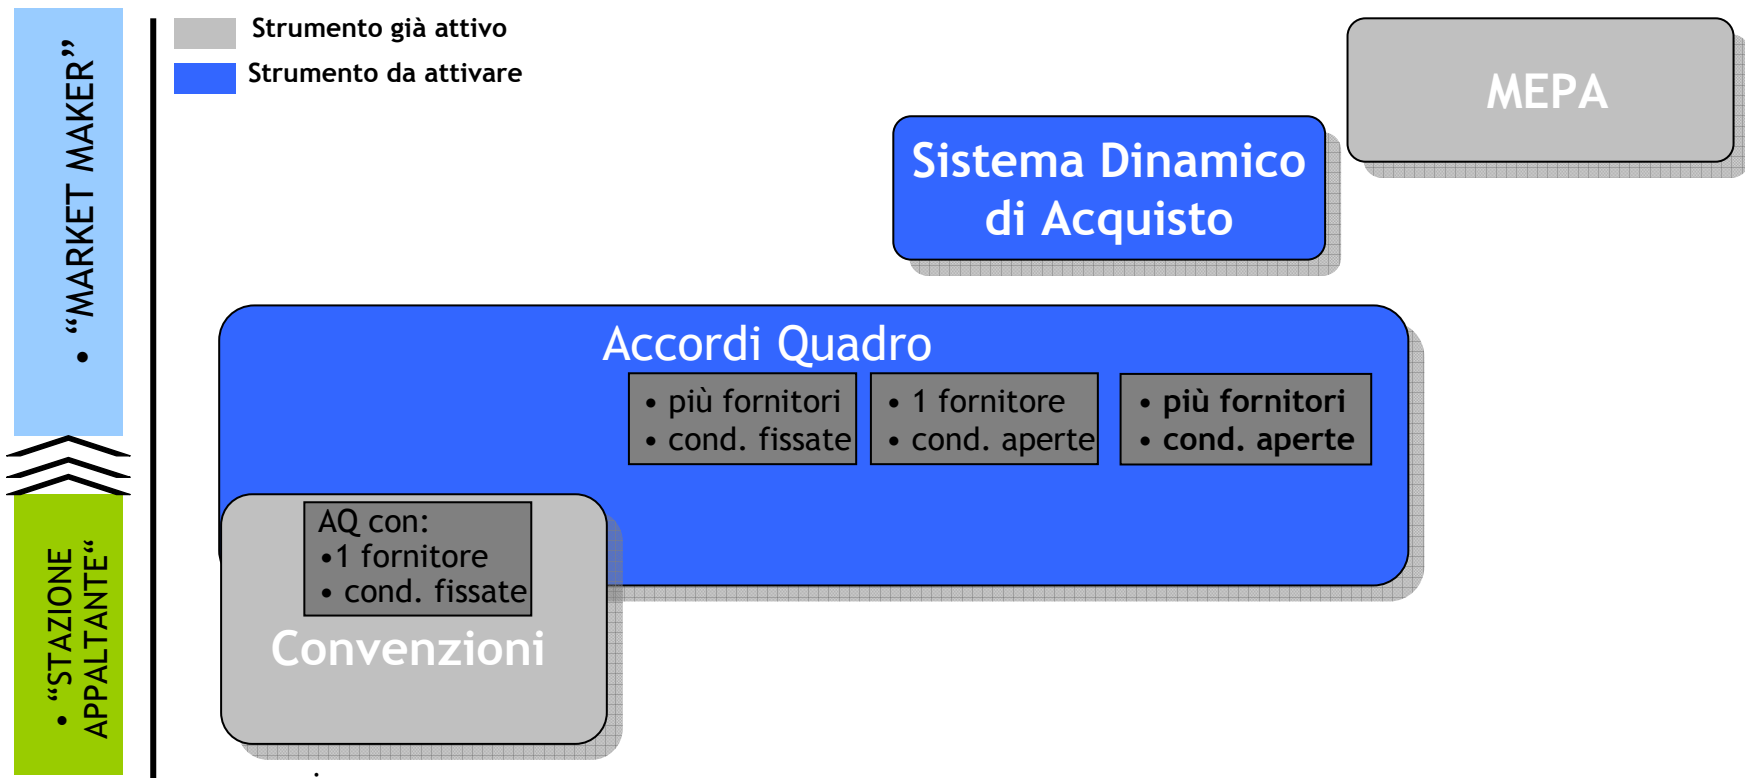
• “MARKET MAKER”

• “STAZIONE APPALTANTE“

Strumento già attivo

Strumento da attivare

MEPA

Sistema Dinamico di Acquisto

Accordi Quadro

• più fornitori
• cond. fissate

• 1 fornitore
• cond. aperte

• più fornitori
• cond. aperte

AQ con:
•1 fornitore
• cond. fissate

Convenzioni